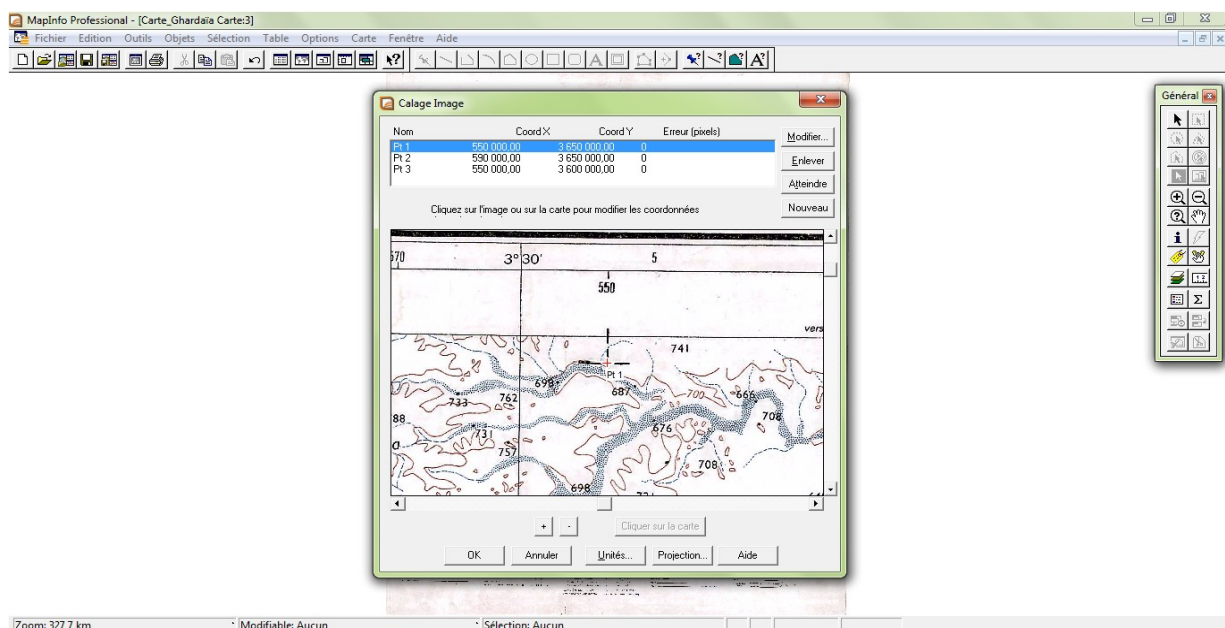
MapInfo Professional - [Carte_Ghardaïa Carte:3]

Fichier Edition Outils Objets Sélection Table Options Carte Fenêtre Aide

Calage Image

| Nom | Coord X | Coord Y | Erreur (pixels) |
|---|---|---|---|
| Pt 1 | 550 000,00 | 3 650 000,00 | 0 |
| Pt 2 | 590 000,00 | 3 650 000,00 | 0 |
| Pt 3 | 550 000,00 | 3 600 000,00 | 0 |

Modifier...
Enlever
Atteindre
Nouveau

Cliquez sur l'image ou sur la carte pour modifier les coordonnées

570 3°30' 5
550
vers
741
Pt 1
698
687
700
666
762
733
708
88
731
676
757
708
698

+ -
Cliquer sur la carte

OK Annuler Unités... Projection... Aide

Général

Zoom: 327,7 km
Modifiable: Aucun
Sélection: Aucun